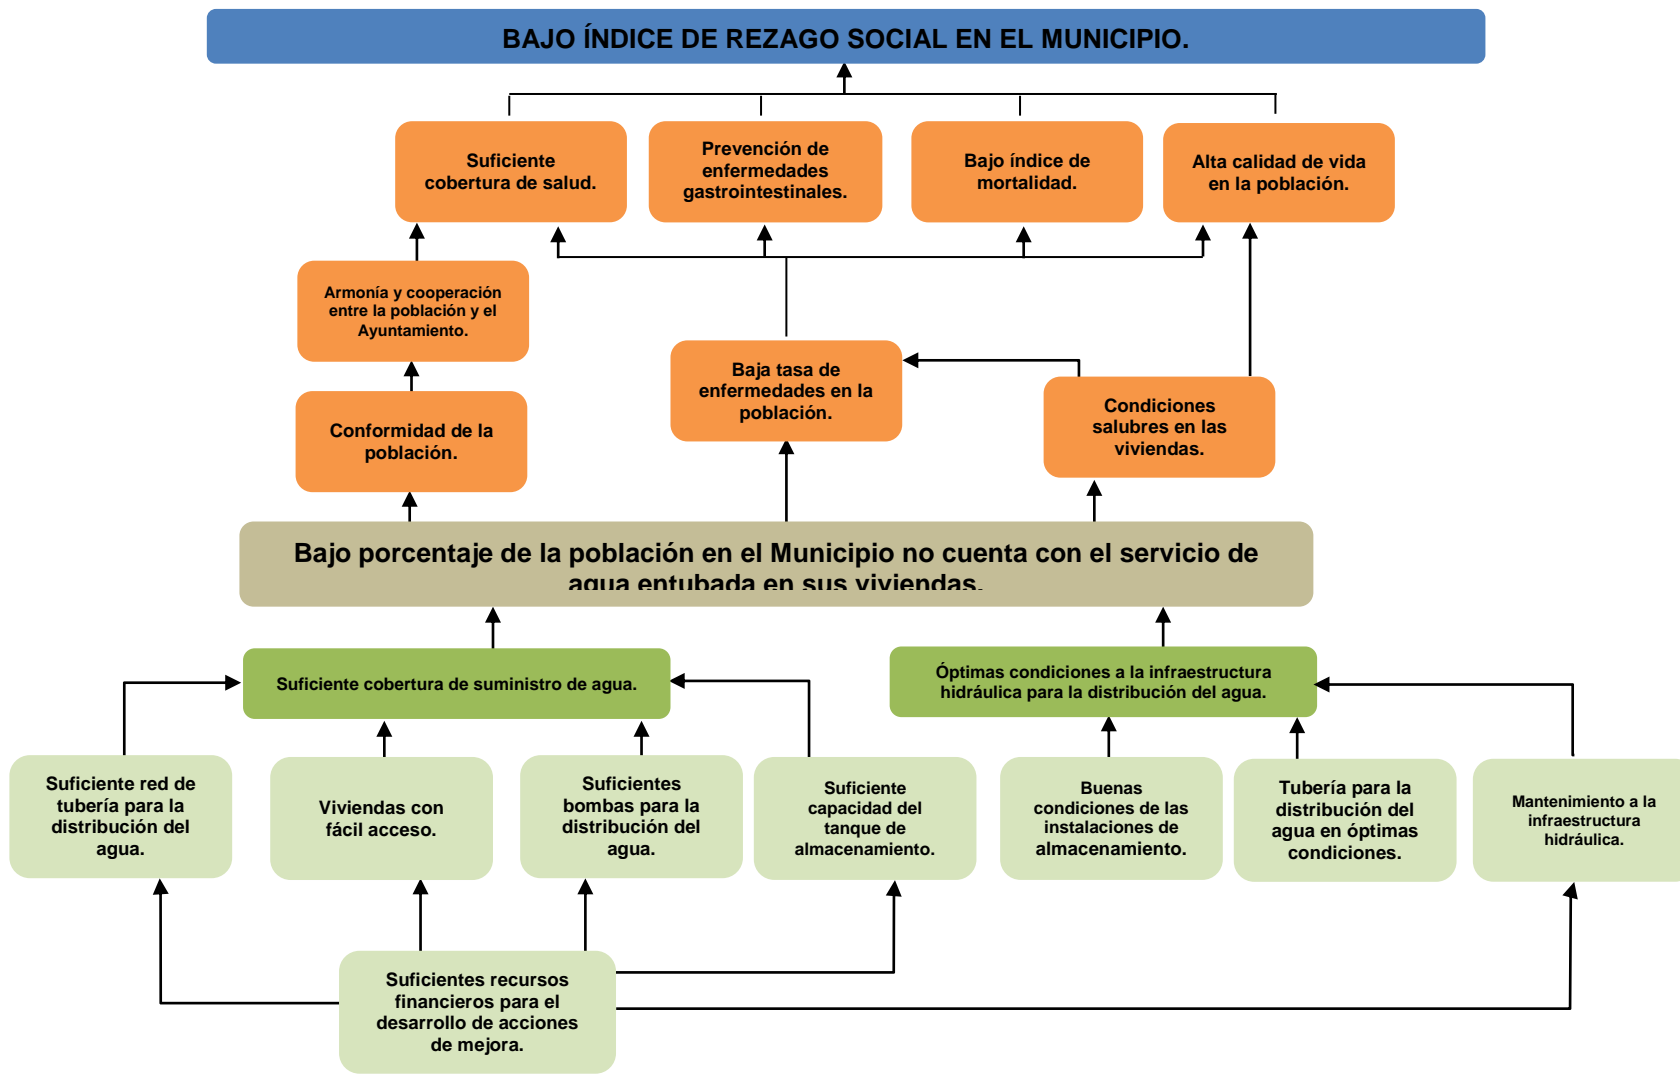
BAJO ÍNDICE DE REZAGO SOCIAL EN EL MUNICIPIO.

Suficiente cobertura de salud.

Prevención de enfermedades gastrointestinales.

Bajo índice de mortalidad.

Alta calidad de vida en la población.

Armonía y cooperación entre la población y el Ayuntamiento.

Conformidad de la población.

Baja tasa de enfermedades en la población.

Condiciones salubres en las viviendas.

Bajo porcentaje de la población en el Municipio no cuenta con el servicio de agua entubada en sus viviendas.

Suficiente cobertura de suministro de agua.

Óptimas condiciones a la infraestructura hidráulica para la distribución del agua.

Suficiente red de tubería para la distribución del agua.

Viviendas con fácil acceso.

Suficientes bombas para la distribución del agua.

Suficiente capacidad del tanque de almacenamiento.

Buenas condiciones de las instalaciones de almacenamiento.

Tubería para la distribución del agua en óptimas condiciones.

Mantenimiento a la infraestructura hidráulica.

Suficientes recursos financieros para el desarrollo de acciones de mejora.